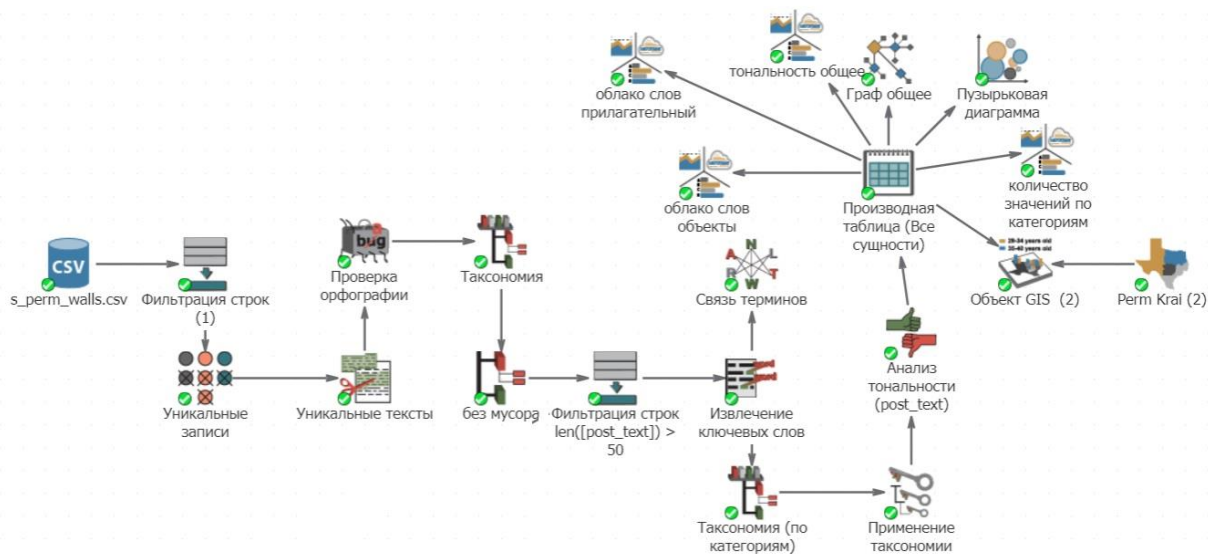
облако слов прилагательный

тональность общее

Граф общее

Пузырьковая диаграмма

облако слов объекты

Производная таблица (Все сущности)

количество значений по категориям

CSV

s_perm_walls.csv

Фильтрация строк (1)

bug

Проверка орфографии

Таксономия

Связь терминов

Объект GIS (2)

Perm Krai (2)

Уникальные записи

Уникальные тексты

без мусора

Фильтрация строк len([post_text]) > 50

Извлечение ключевых слов

Анализ тональности (post_text)

Таксономия (по категориям)

Применение таксономии